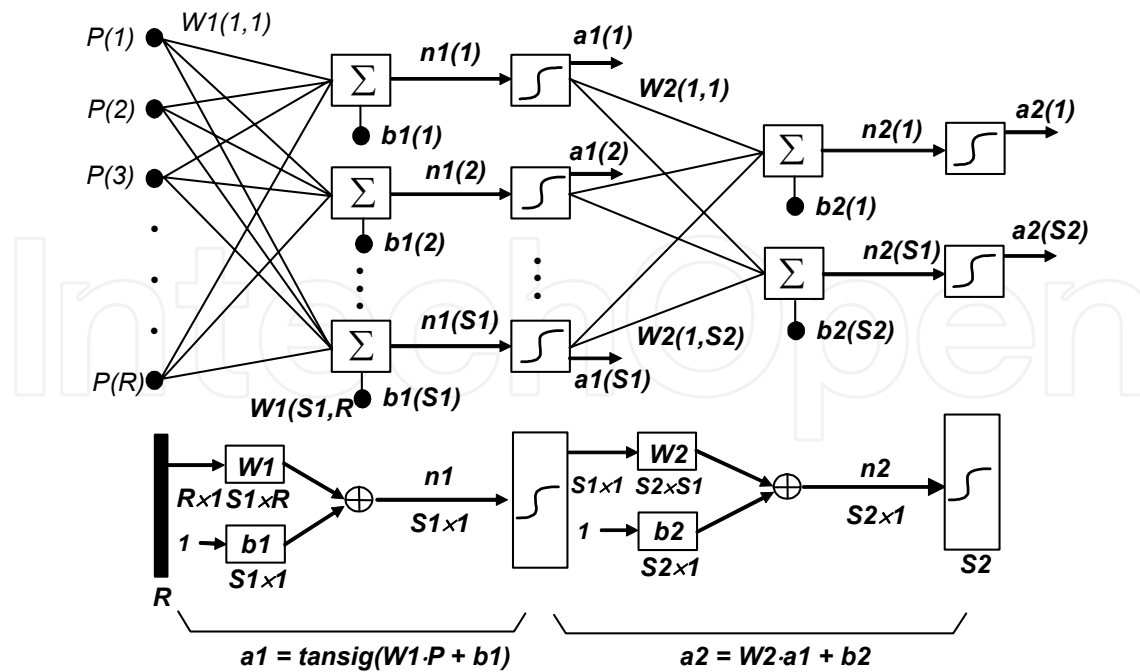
P(1)
W1(1,1)
P(2)
P(3)
.
.
.
P(R)
W1(S1,R
$\Sigma$
b1(1)
$\Sigma$
b1(2)
$\Sigma$
b1(S1)
n1(1)
n1(2)
n1(S1)
a1(1)
a1(2)
a1(S1)
W2(1,1)
W2(1,S2)
$\Sigma$
b2(1)
$\Sigma$
b2(S2)
n2(1)
n2(S1)
a2(1)
a2(S2)

R
$R\times1$
W1
$S1\times R$
1
b1
$S1\times1$
n1
$S1\times1$
$S1\times1$
W2
$S2\times S1$
1
b2
$S2\times1$
n2
$S2\times1$
S2

$a1 = tansig(W1 \cdot P + b1)$
$a2 = W2 \cdot a1 + b2$